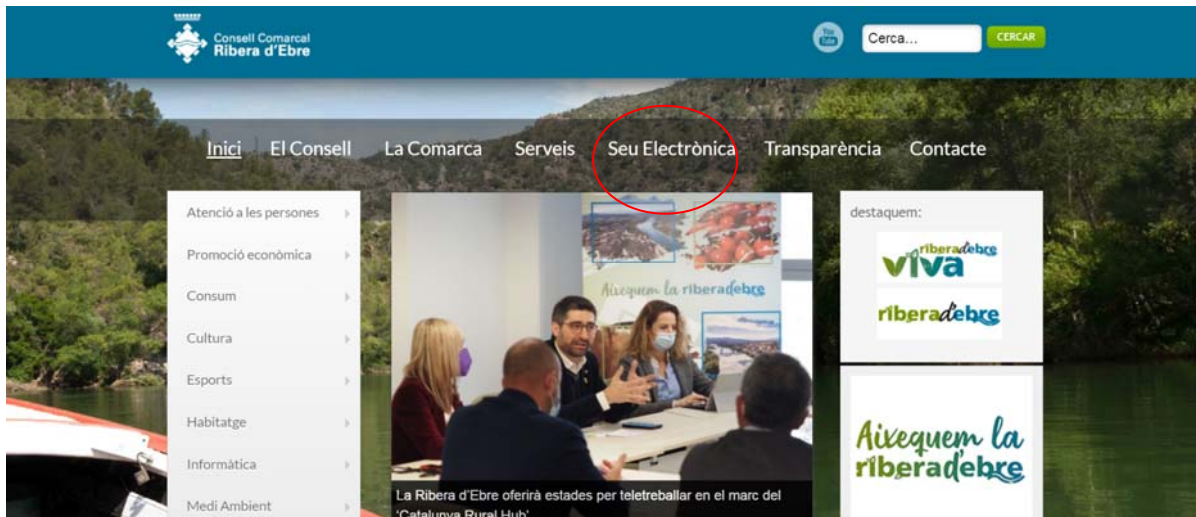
Consell Comarcal
Ribera d'Ebre

You Tube

Cerca...

CERCAR

Inici El Consell La Comarca Serveis Seu Electrònica Transparència Contacte

Atenció a les persones
Promoció econòmica
Consum
Cultura
Esports
Habitatge
Informàtica
Medi Ambient

Aixequem la riberadebre

La Ribera d'Ebre oferirà estades per teletreballar en el marc del 'Catalunya Rural Hub'

destaquem:

riberadebre viva

riberadebre

Aixequem la riberadebre